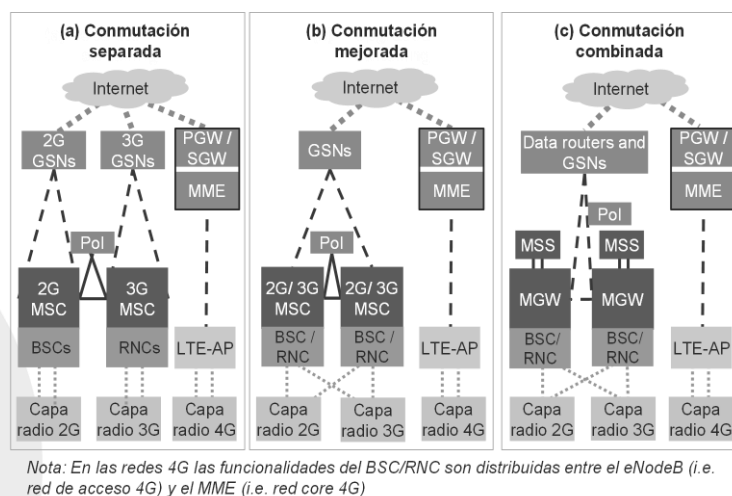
(a) Conmutación separada

Internet

2G GSNs

3G GSNs

PGW / SGW

MME

PoI

2G MSC

3G MSC

BSCs

RNCs

LTE-AP

Capa radio 2G

Capa radio 3G

Capa radio 4G

(b) Conmutación mejorada

Internet

GSNs

PGW / SGW

MME

PoI

2G/ 3G MSC

2G/ 3G MSC

BSC / RNC

BSC / RNC

LTE-AP

Capa radio 2G

Capa radio 3G

Capa radio 4G

(c) Conmutación combinada

Internet

Data routers and GSNs

PGW / SGW

MME

PoI

MSS

MSS

MGW

MGW

BSC/ RNC

BSC/ RNC

LTE-AP

Capa radio 2G

Capa radio 3G

Capa radio 4G

Nota: En las redes 4G las funcionalidades del BSC/RNC son distribuidas entre el eNodeB (i.e. red de acceso 4G) y el MME (i.e. red core 4G)